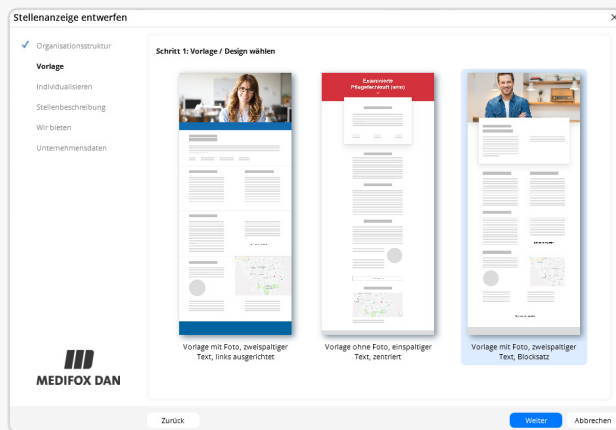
Stellenanzeige entwerfen

✓ Organisationsstruktur
Vorlage
Individualisieren
Stellenbeschreibung
Wir bieten
Unternehmensdaten

Schritt 1: Vorlage / Design wählen

Examinierte Pflegefachkraft (m/w/x)

Vorlage mit Foto, zweispaltiger Text, links ausgerichtet

Vorlage ohne Foto, einspaltiger Text, zentriert

Vorlage mit Foto, zweispaltiger Text, Blocksatz

MEDIFOX DAN

Zurück

Weiter

Abbrechen